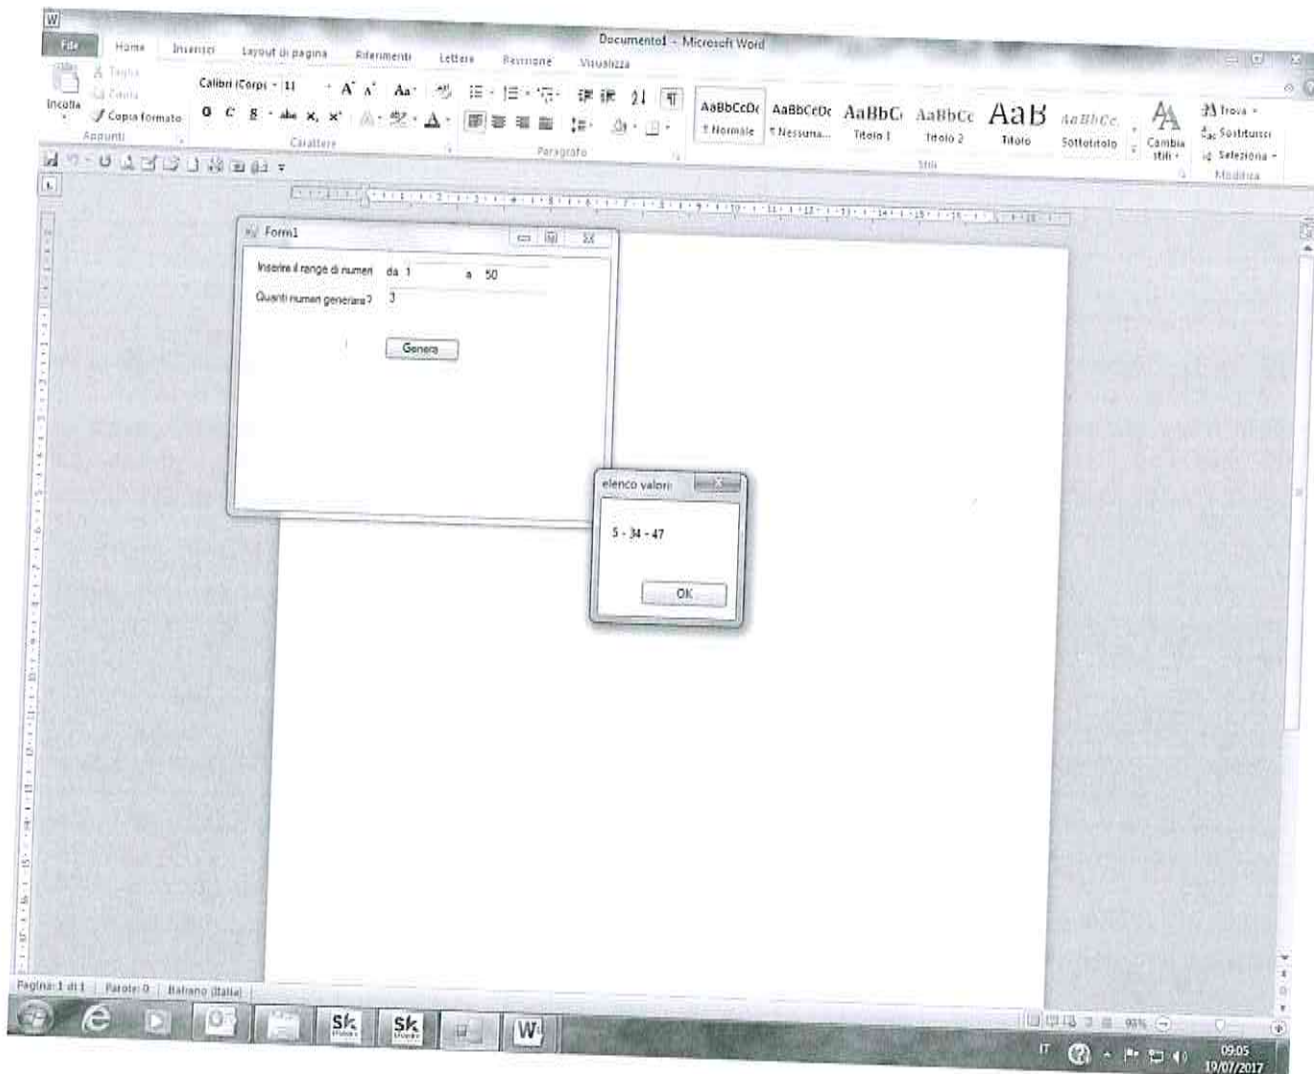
Documento1 - Microsoft Word

File Home Inserisci Layout di pagina Riferimenti Lettere Revisione Visualizza

Incolla
Taglia
Copia
Copia formato
Appunti

Calibri (Corpo) 11
Carattere

Paragrafo

AaBbCcDc ¶ Normale
AaBbCcDc ¶ Nessuna...
AaBbC Titolo 1
AaBbCc Titolo 2
AaB Titolo
AaBbCc. Sottotitolo
Cambia stili
Stili

Trova
Sostituisci
Seleziona
Modifica

Form1

Inserire il range di numeri da 1 a 50

Quanti numeri generare? 3

Genera

elenco valori

5 - 34 - 47

OK

Pagina: 1 di 1 Parole: 0 Italiano (Italia)

95%

IT

09:05
19/07/2017